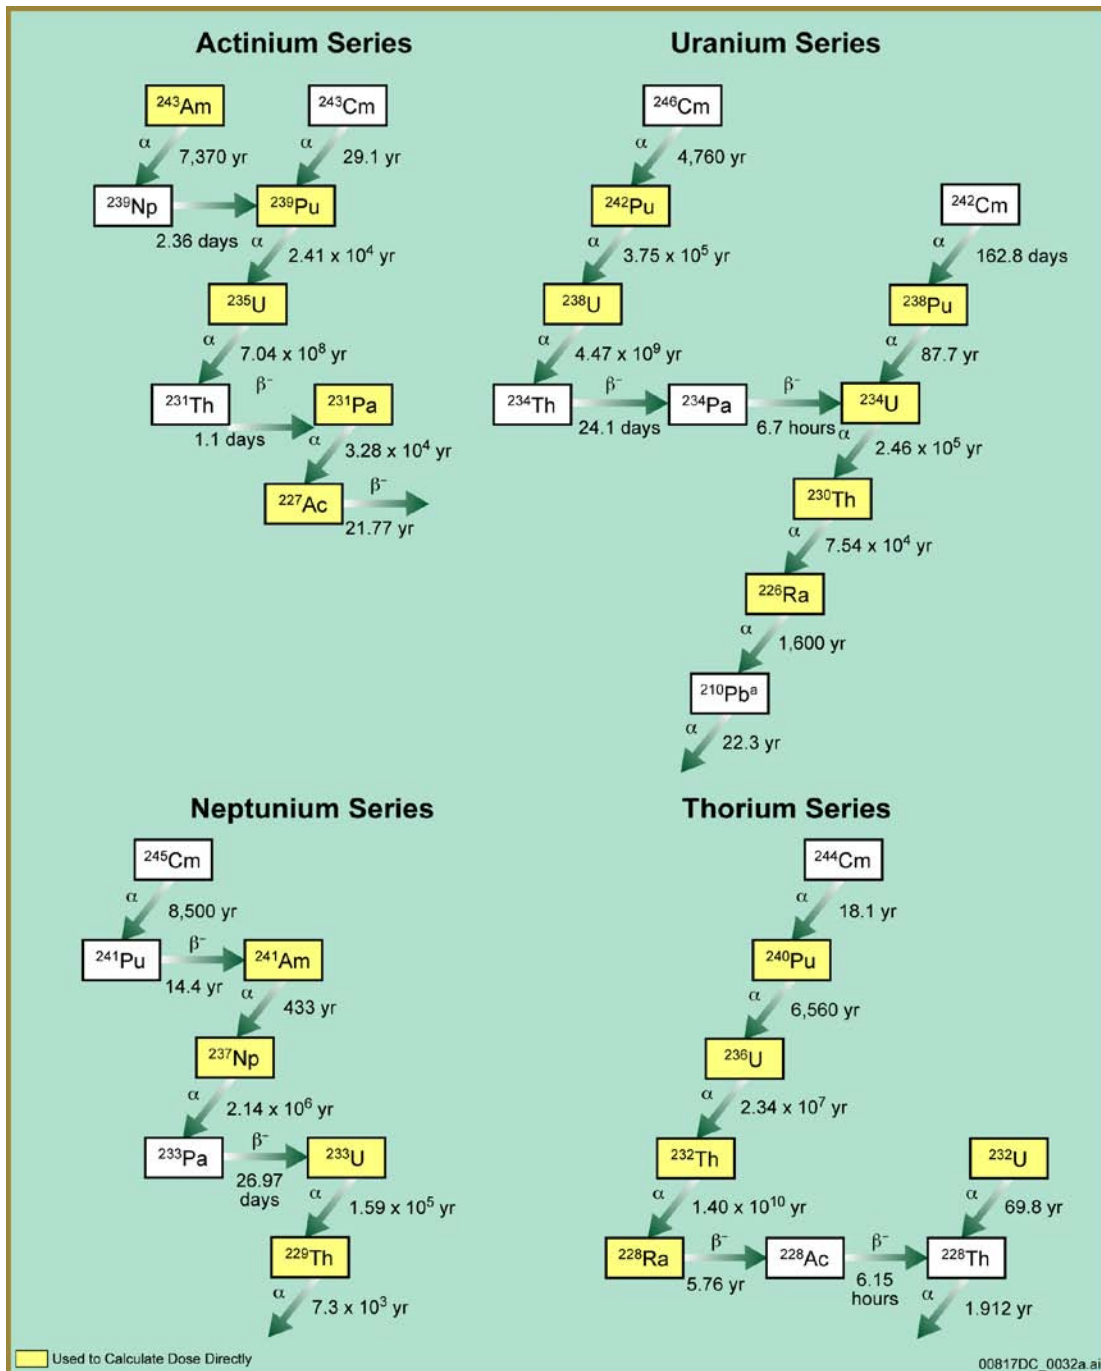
Actinium Series

$^{243}$Am
$^{243}$Cm
α 7,370 yr
α 29.1 yr
$^{239}$Np
$^{239}$Pu
2.36 days
α 2.41 x $10^4$ yr
$^{235}$U
α 7.04 x $10^8$ yr
$^{231}$Th
β$^-$
$^{231}$Pa
1.1 days
α 3.28 x $10^4$ yr
$^{227}$Ac
β$^-$
21.77 yr

Uranium Series

$^{246}$Cm
α 4,760 yr
$^{242}$Pu
$^{242}$Cm
α 162.8 days
α 3.75 x $10^5$ yr
$^{238}$U
$^{238}$Pu
α 4.47 x $10^9$ yr
α 87.7 yr
$^{234}$Th
β$^-$
24.1 days
$^{234}$Pa
β$^-$
6.7 hours
$^{234}$U
α 2.46 x $10^5$ yr
$^{230}$Th
α 7.54 x $10^4$ yr
$^{226}$Ra
α 1,600 yr
$^{210}$Pb$^a$
α 22.3 yr

Neptunium Series

$^{245}$Cm
α 8,500 yr
$^{241}$Pu
β$^-$
$^{241}$Am
14.4 yr
α 433 yr
$^{237}$Np
α 2.14 x $10^6$ yr
$^{233}$Pa
β$^-$
26.97 days
$^{233}$U
α 1.59 x $10^5$ yr
$^{229}$Th
α 7.3 x $10^3$ yr

Thorium Series

$^{244}$Cm
α 18.1 yr
$^{240}$Pu
α 6,560 yr
$^{236}$U
α 2.34 x $10^7$ yr
$^{232}$Th
$^{232}$U
α 1.40 x $10^{10}$ yr
α 69.8 yr
$^{228}$Ra
β$^-$
5.76 yr
$^{228}$Ac
β$^-$
6.15 hours
$^{228}$Th
α 1.912 yr

Used to Calculate Dose Directly

00817DC_0032a.ai